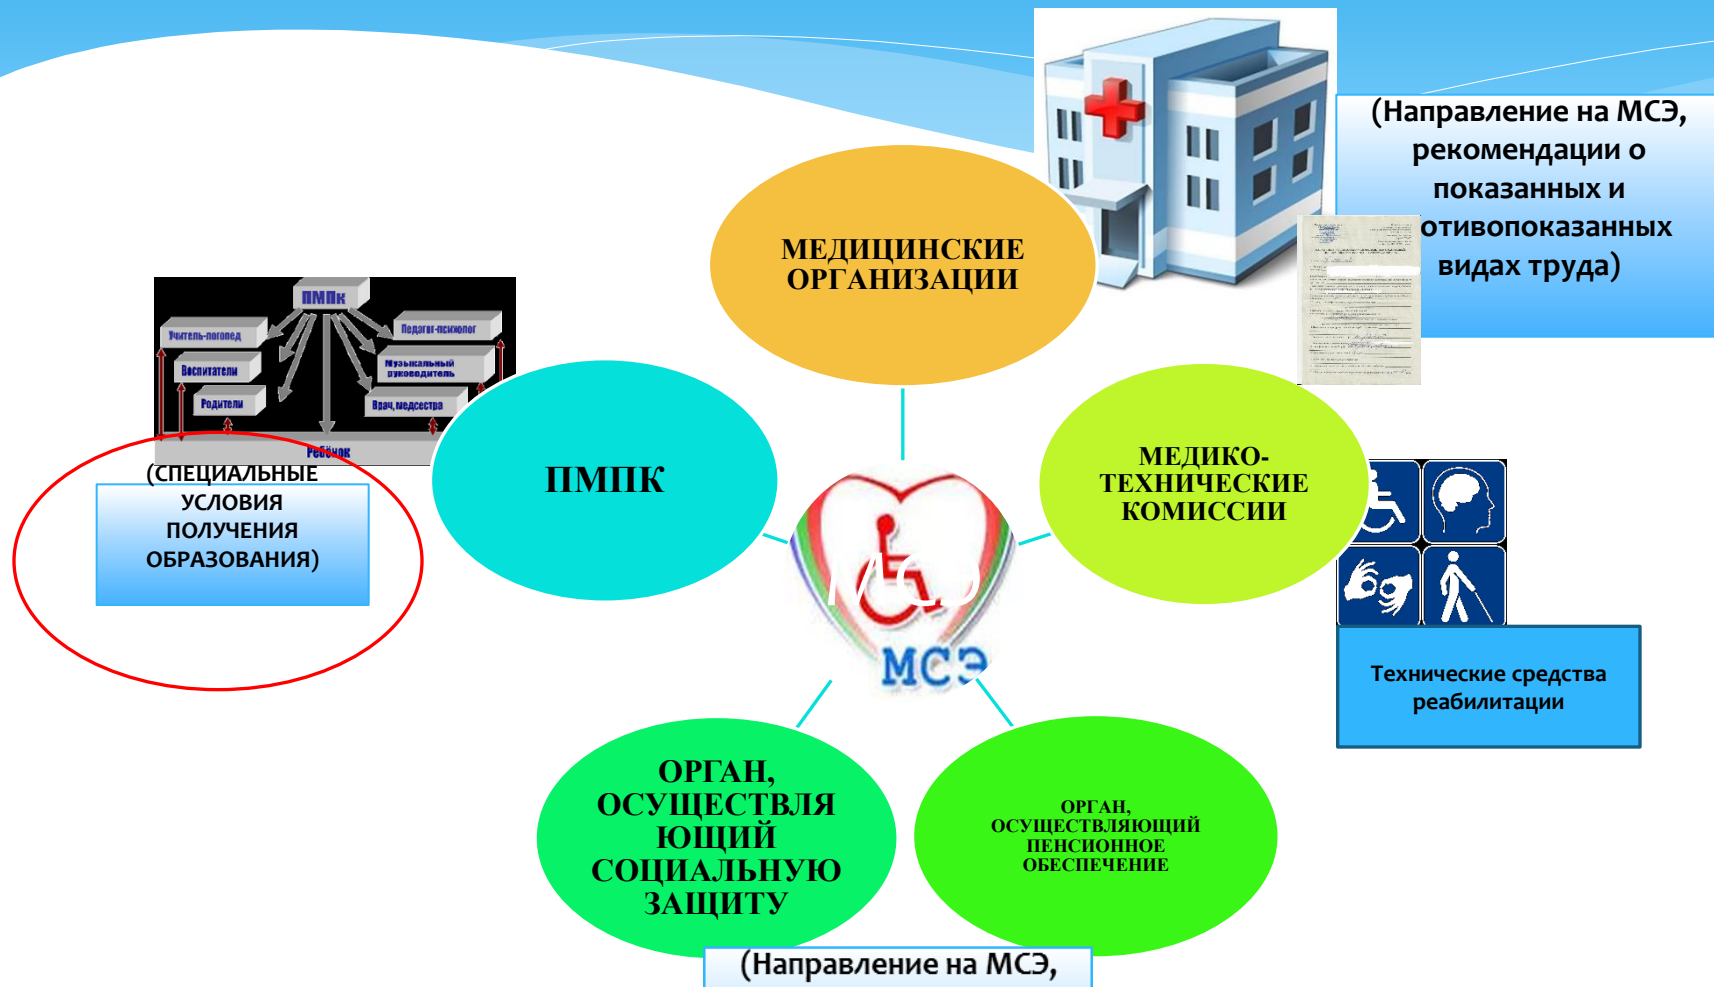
(Направление на МСЭ, рекомендации о показанных и отивопоказанных видах труда)

МЕДИЦИНСКИЕ ОРГАНИЗАЦИИ

ПМПк

Учитель-логопед

Педагог-психолог

Воспитатели

Музыкальный руководитель

Родители

Врач, медсестра

Ребёнок

(СПЕЦИАЛЬНЫЕ УСЛОВИЯ ПОЛУЧЕНИЯ ОБРАЗОВАНИЯ)

ПМПК

МСЭ

МСЭ

МЕДИКО-ТЕХНИЧЕСКИЕ КОМИССИИ

Технические средства реабилитации

ОРГАН, ОСУЩЕСТВЛЯЮЩИЙ СОЦИАЛЬНУЮ ЗАЩИТУ

ОРГАН, ОСУЩЕСТВЛЯЮЩИЙ ПЕНСИОННОЕ ОБЕСПЕЧЕНИЕ

(Направление на МСЭ,